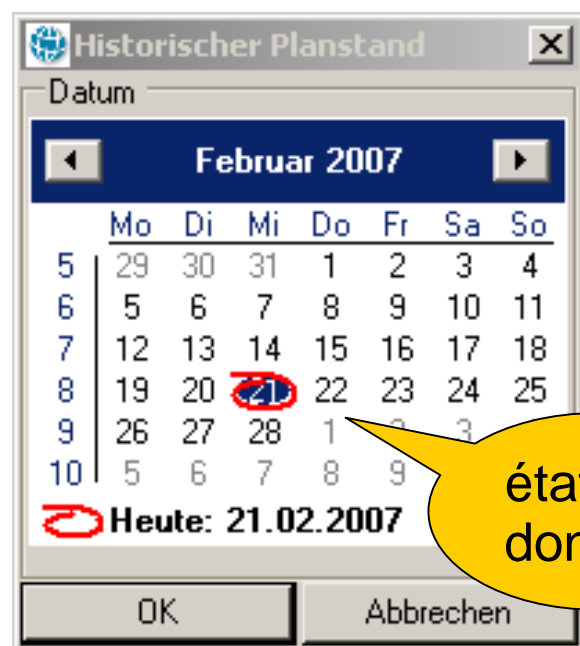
Historischer Planstand

Datum

Februar 2007

| | Mo | Di | Mi | Do | Fr | Sa | So |
|---|---|---|---|---|---|---|---|
| 5 | 29 | 30 | 31 | 1 | 2 | 3 | 4 |
| 6 | 5 | 6 | 7 | 8 | 9 | 10 | 11 |
| 7 | 12 | 13 | 14 | 15 | 16 | 17 | 18 |
| 8 | 19 | 20 | 21 | 22 | 23 | 24 | 25 |
| 9 | 26 | 27 | 28 | 1 | 2 | 3 | |
| 10 | 5 | 6 | 7 | 8 | 9 | | |

Heute: 21.02.2007

OK

Abbrechen

éta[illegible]
don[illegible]